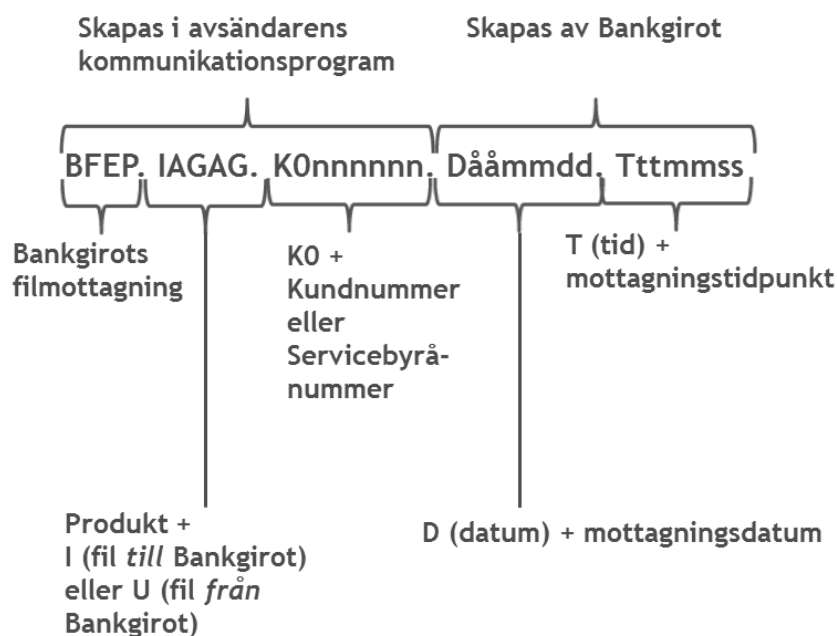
Skapas i avsändarens kommunikationsprogram

Skapas av Bankgirot

BFEP. IAGAG. K0nnnnnn. Dååmmdd. Tttmmss

Bankgirots filmottagning

K0 + Kundnummer eller Servicebyrånummer

T (tid) + mottagningstidpunkt

Produkt + I (fil *till* Bankgirot) eller U (fil *från* Bankgirot)

D (datum) + mottagningsdatum